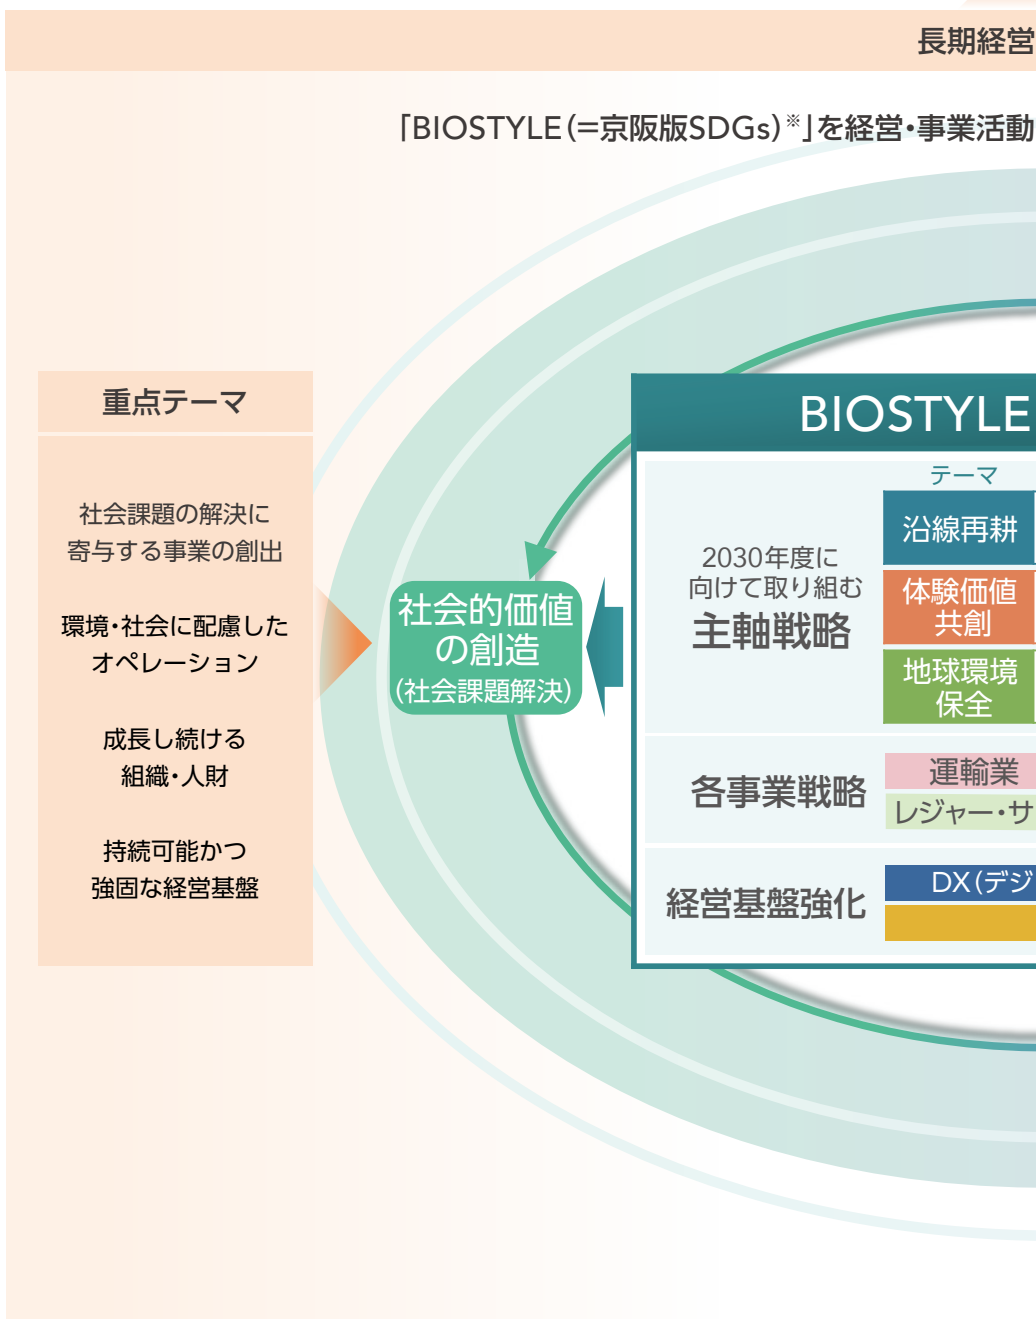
長期経営

「BIOSTYLE(=京阪版SDGs)※」を経営・事業活動

重点テーマ

社会課題の解決に寄与する事業の創出

環境・社会に配慮したオペレーション

成長し続ける組織・人財

持続可能かつ強固な経営基盤

社会的価値の創造
(社会課題解決)

BIOSTYLE

テーマ

2030年度に向けて取り組む
主軸戦略

沿線再耕

体験価値共創

地球環境保全

各事業戦略

運輸業

レジャー・サ

経営基盤強化

DX(デジ